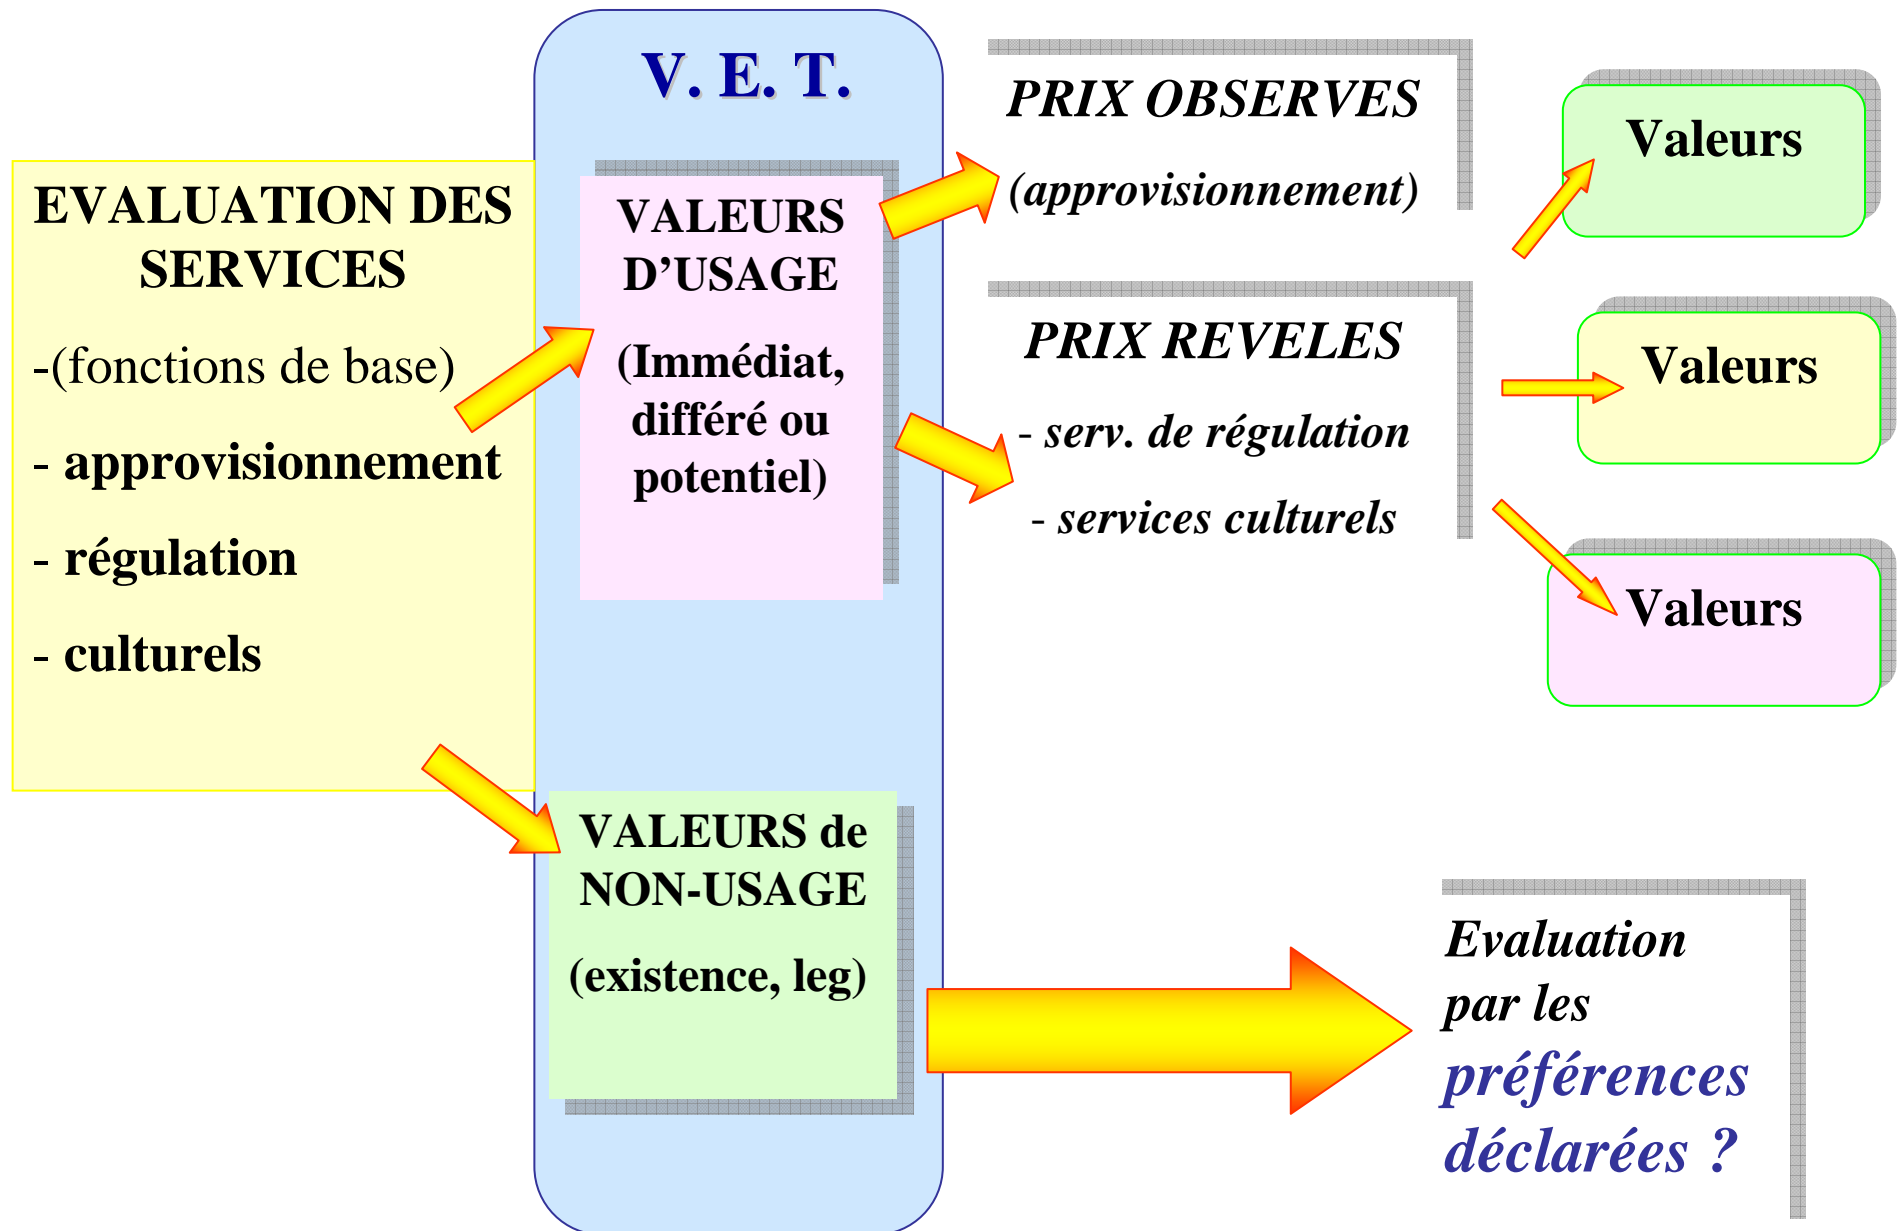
EVALUATION DES SERVICES

-(fonctions de base)

- approvisionnement

- régulation

- culturels

V. E. T.

VALEURS D'USAGE

(Immédiat, différé ou potentiel)

VALEURS de NON-USAGE

(existence, leg)

PRIX OBSERVES

(approvisionnement)

PRIX REVELES

- serv. de régulation

- services culturels

Valeurs

Valeurs

Valeurs

Evaluation par les préférences déclarées ?